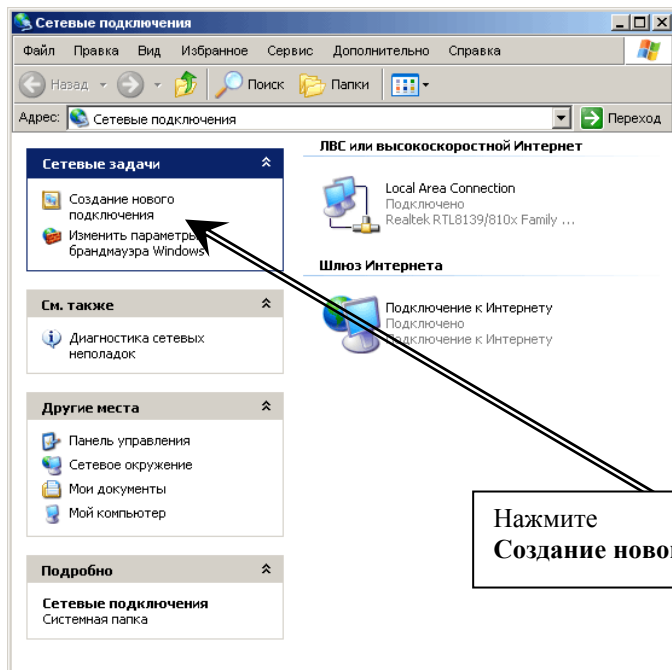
Сетевые подключения

Файл Правка Вид Избранное Сервис Дополнительно Справка

Назад Поиск Папки

Адрес: Сетевые подключения

Переход

Сетевые задачи

Создание нового подключения

Изменить параметры брандмауэра Windows

См. также

Диагностика сетевых неполадок

Другие места

Панель управления

Сетевое окружение

Мои документы

Мой компьютер

Подробно

Сетевые подключения
Системная папка

ЛВС или высокоскоростной Интернет

Local Area Connection
Подключено
Realtek RTL8139/810x Family ...

Шлюз Интернета

Подключение к Интернету
Подключено
Подключение к Интернету

Нажмите
**Создание ново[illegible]**